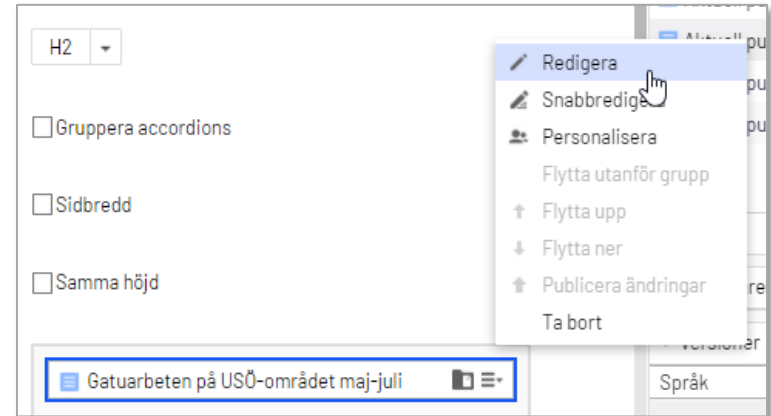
H2

Gruppera accordions

Sidbredd

Samma höjd

Gatuarbeten på USÖ-området maj-juli

Redigera
Snabbredige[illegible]
Personalisera
Flytta utanför grupp
Flytta upp
Flytta ner
Publicera ändringar
Ta bort

Aktuell pu
pu
pu
re
Versioner
Språk